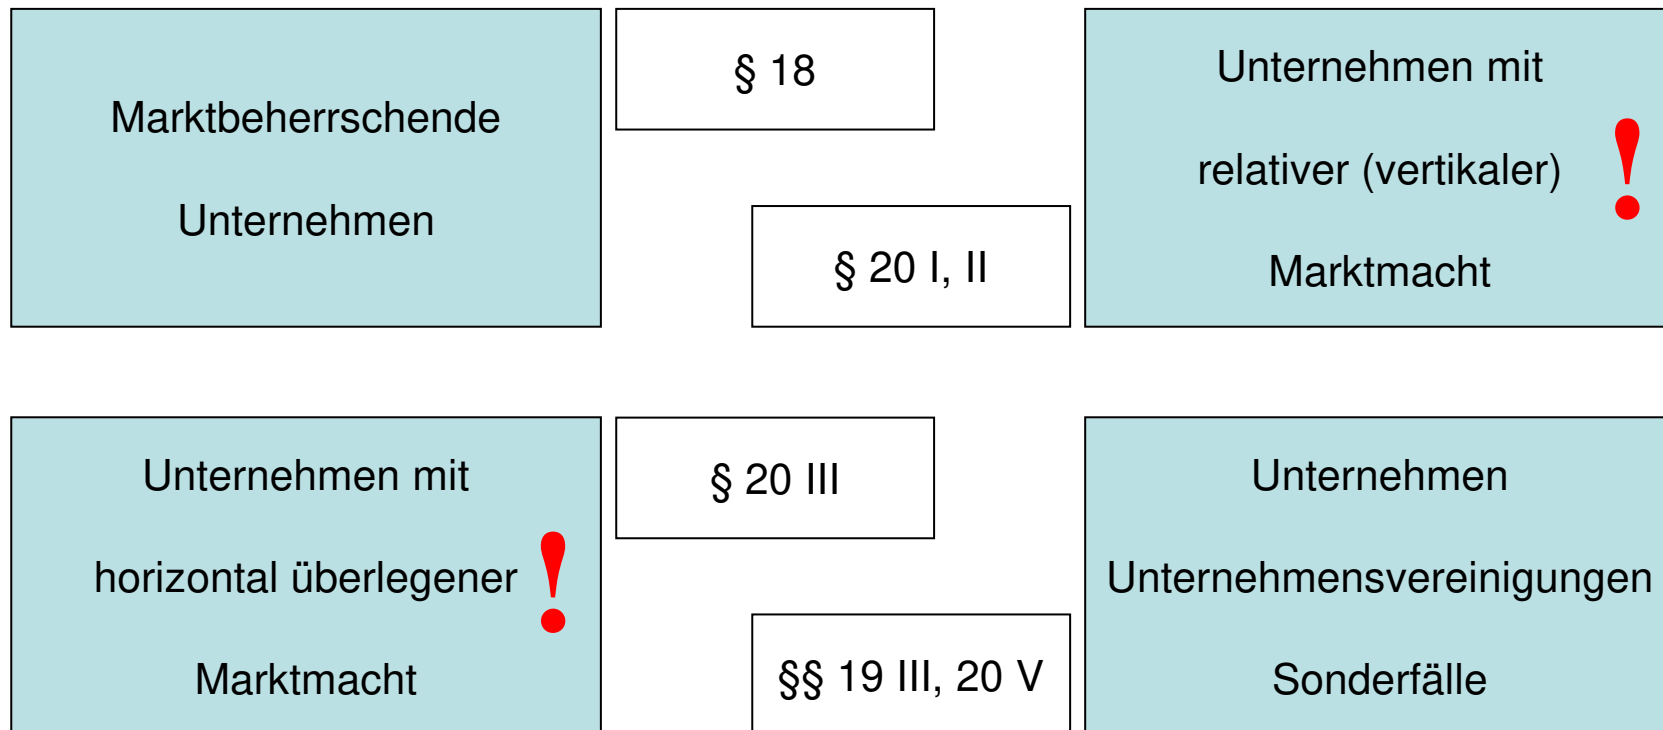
Marktbeherrschende Unternehmen

§ 18

§ 20 I, II

Unternehmen mit relativer (vertikaler) Marktmacht

!

Unternehmen mit horizontal überlegener Marktmacht

!

§ 20 III

§§ 19 III, 20 V

Unternehmen Unternehmensvereinigungen Sonderfälle